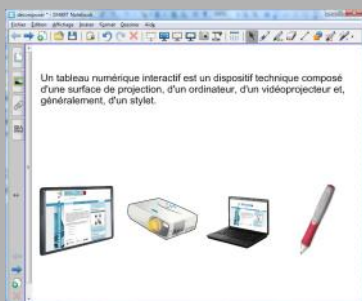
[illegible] - SMART Notebook

Fichier Édition Affichage Insérer Format Dessiner Aide

Un tableau numérique interactif est un dispositif technique composé d'une surface de projection, d'un ordinateur, d'un vidéoprojecteur et, généralement, d'un stylet.